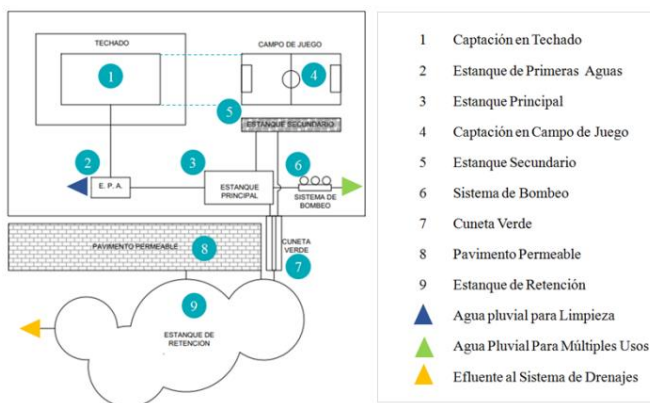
TECHADO

1

CAMPO DE JUEGO

4

5

ESTANQUE SECUNDARIO

2

E. P. A.

3

ESTANQUE PRINCIPAL

6

SISTEMA DE BOMBEO

PAVIMENTO PERMEABLE

8

CUNETA VERDE

7

9

ESTANQUE DE RETENCION

1 Captación en Techado

2 Estanque de Primeras Aguas

3 Estanque Principal

4 Captación en Campo de Juego

5 Estanque Secundario

6 Sistema de Bombeo

7 Cuneta Verde

8 Pavimento Permeable

9 Estanque de Retención

Agua pluvial para Limpieza

Agua Pluvial Para Múltiples Usos

Efluente al Sistema de Drenajes